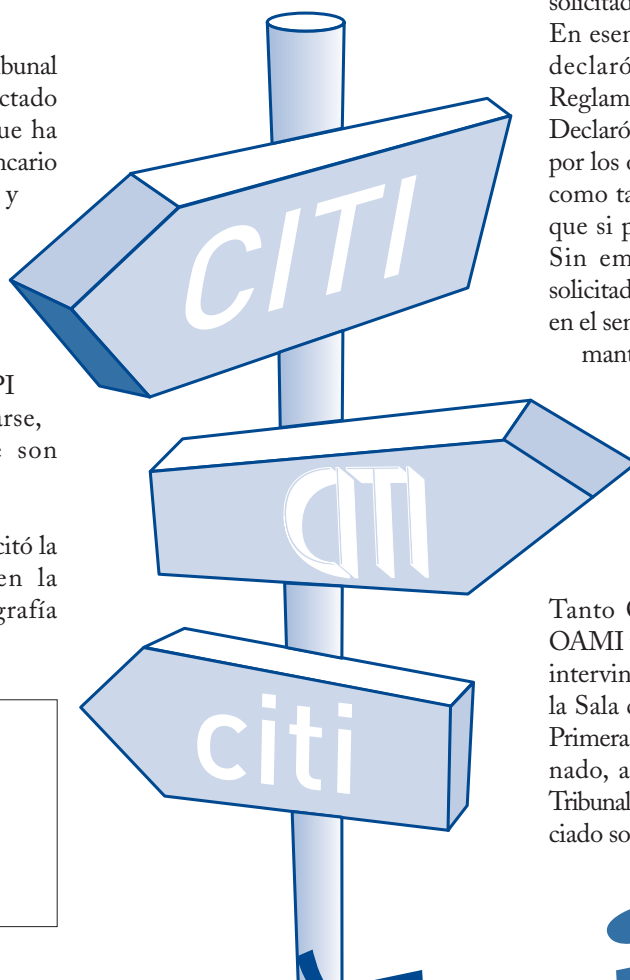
ibunal
ctado
ue ha
ncario
y

PI
rse,
son

citó la
en la
grafía

CITI

CITI

citi

solicitad
En esen
declaró
Reglam
Declaró
por los
como ta
que si p
Sin em
solicitad
en el ser
mant

Tanto
OAMI
intervin
la Sala
Primera
nado, a
Tribunal
ciado so